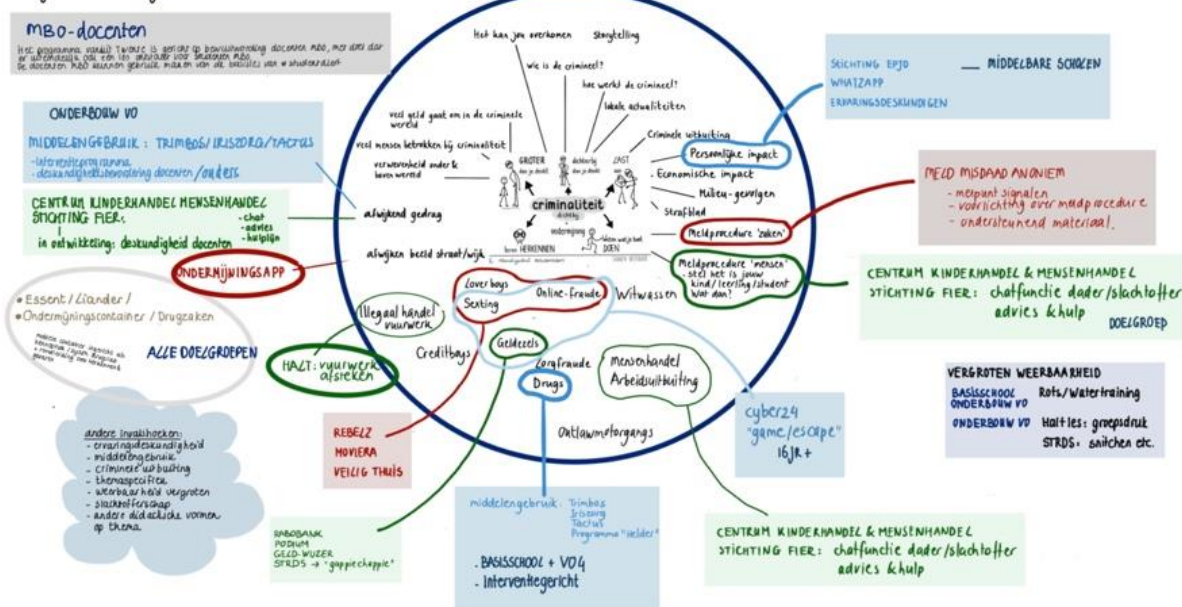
MBO-docenten
Het programma vanuit Twente is gericht op bewustwording docenten mbo, met dien dan er wordenaals ook een les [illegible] voor studenten MBO.
De docenten MBO kunnen gebruik maken van de kwaliteiten van 'studenten'

ONDERBOUW VO
MIDDELENGEBRUIK: TRIMBOS/IRISZORG/TACTUS
- interventieprogramma
- deskundigheidsbevordering docenten /ouders

CENTRUM KINDERHANDEL MENSENHANDEL STICHTING FIER.
- chat
- advies
- hulplijn
in ontwikkeling: deskundigheid docenten

ONDERMIJNINGSAPP

• Essent / Liander /
• Ondermijningscontainer / Drugzaken
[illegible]
ALLE DOELGROEPEN

andere invalshoeken:
- ervaringsdeskundigheid
- middelengebruik
- criminele uitbuiting
- themaspecifiek
- weerbaarheid vergroten
- slachtofferschap
- andere didactische vormen op thema.

REBELZ
MOVIERA
VEILIG THUIS

RABOBANK
PODIUM
GELD-WIJZER
STRDS → "gappie chappie"

Het kan jou overkomen
Storytelling
Wie is de crimineel?
hoe werkt de crimineel?
lokale actualiteiten
veel geld gaat om in de criminele wereld
veel mensen betrokken bij criminaliteit
Criminele uitbuiting
verwevenheid onder & bovenwereld
GROTER dan je denkt
dichterbij dan je denkt
LAST van
Persoonlijke impact
Economische impact
criminaliteit
Milieu-gevolgen
afwijkend gedrag
herkennen
ondermijning
Strafblad
Meldprocedure 'zaken'
afwijken beeld straat/wijk
Meldprocedure "mensen"
- stel het is jouw kind/leerling/student
Wat dan?
Loverboys
Online-fraude
Witwassen
Sexting
Illegaal handel vuurwerk
Geldezels
Creditbays
Zorgfraude
Mensenhandel Arbeidsuitbuiting
Drugs
HALT: vuurwerk afsteken
Outlawmotorgangs

STICHTING EPJO
WHATZAPP
ERVARINGSDESKUNDIGEN
— MIDDELBARE SCHOLEN

MELD MISDAAD ANONIEM
- meldpunt signalen
- voorlichting over meldprocedure
- ondersteunend materiaal.

CENTRUM KINDERHANDEL & MENSENHANDEL STICHTING FIER: chatfunctie dader/slachtoffer advies & hulp
DOELGROEP

VERGROTEN WEERBAARHEID
BASISSCHOOL ONDERBOUW VO Rots/Watertraining
ONDERBOUW VO Halt les: groepsdruk
STRDS: snitchen etc.

cyber24
"game/escape"
16JR+

middelengebruik: Trimbos
Iriszorg
Tactus
Programma "helder"
- BASISSCHOOL + VO4
- Interventiegericht

CENTRUM KINDERHANDEL & MENSENHANDEL STICHTING FIER: chatfunctie dader/slachtoffer advies & hulp